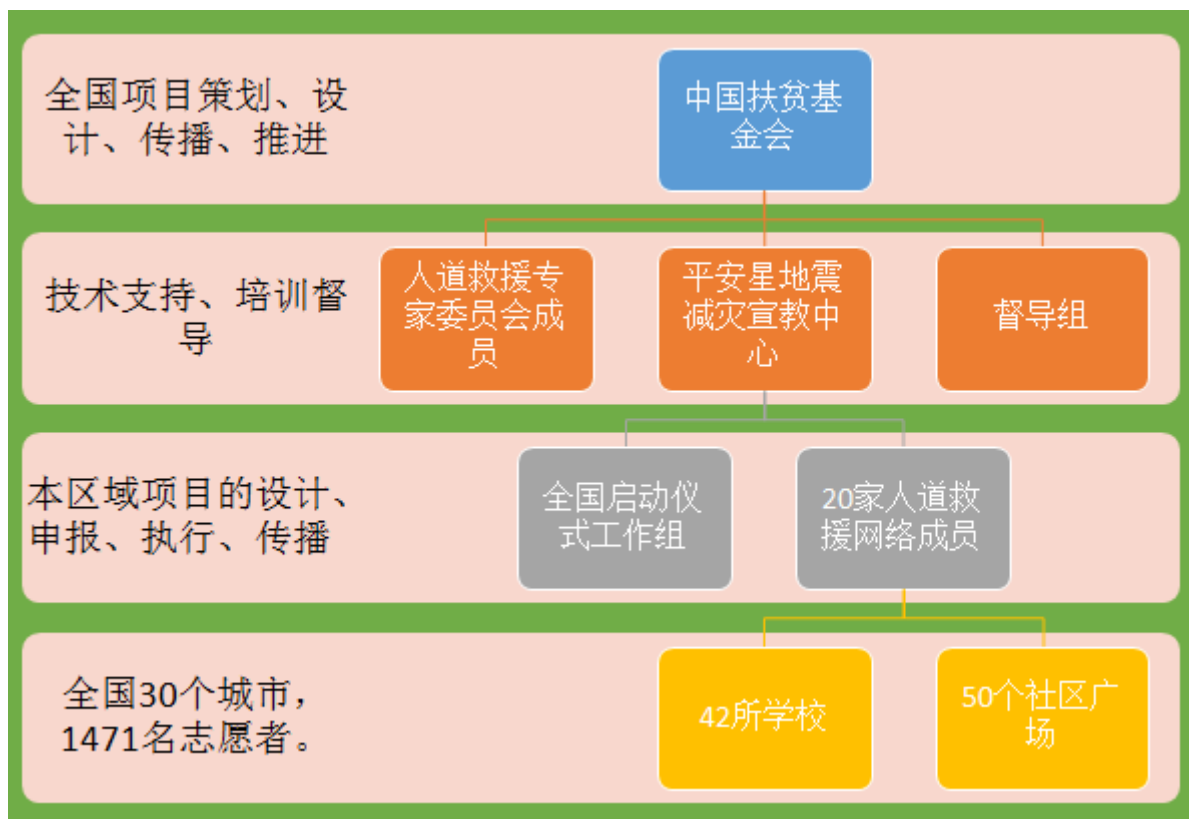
全国项目策划、设计、传播、推进

中国扶贫基金会

技术支持、培训督导

人道救援专家委员会成员

平安星地震减灾宣教中心

督导组

本区域项目的设计、申报、执行、传播

全国启动仪式工作组

20家人道救援网络成员

全国30个城市，1471名志愿者。

42所学校

50个社区广场